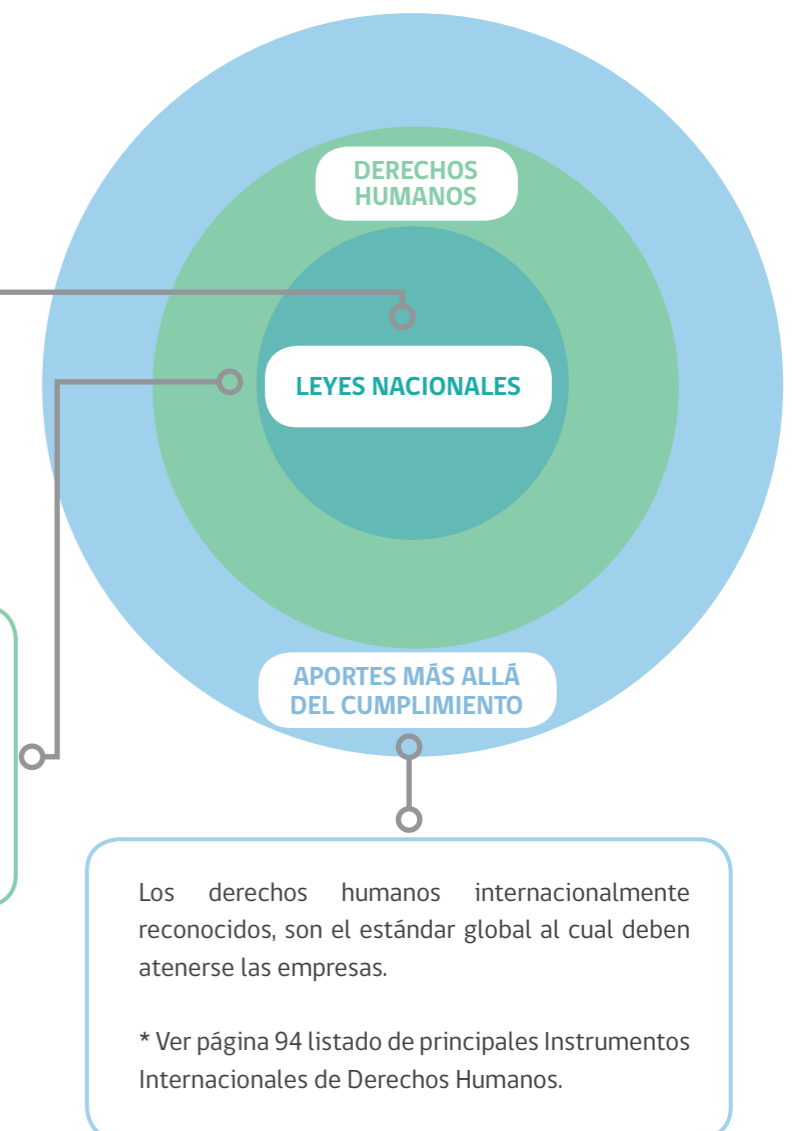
DERECHOS HUMANOS

LEYES NACIONALES

APORTES MÁS ALLÁ DEL CUMPLIMIENTO

Los derechos humanos internacionalmente reconocidos, son el estándar global al cual deben atenerse las empresas.

* Ver página 94 listado de principales Instrumentos Internacionales de Derechos Humanos.